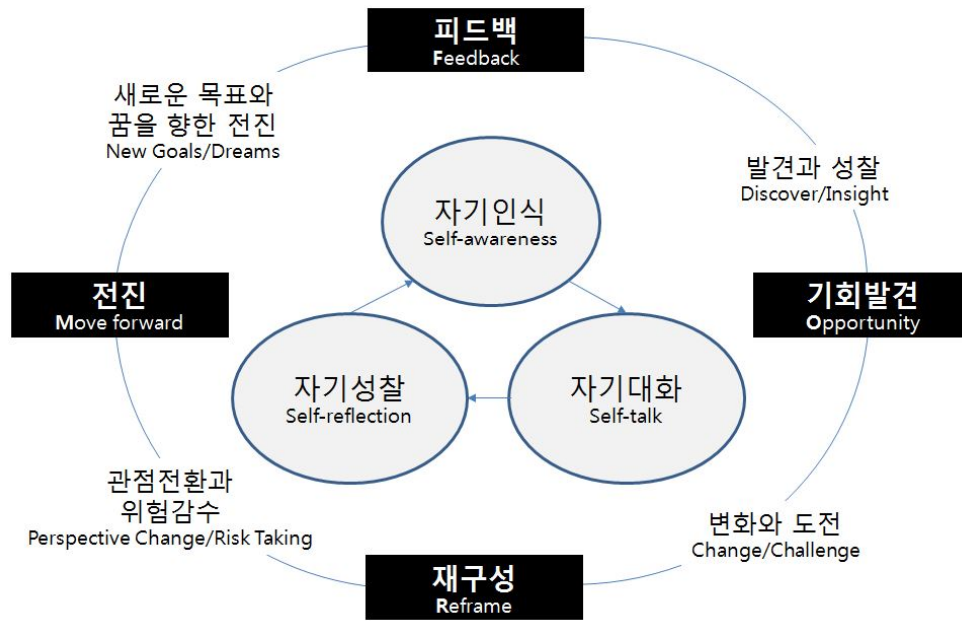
피드백
Feedback

발견과 성찰
Discover/Insight

기회발견
Opportunity

변화와 도전
Change/Challenge

재구성
Reframe

관점전환과 위험감수
Perspective Change/Risk Taking

전진
Move forward

새로운 목표와 꿈을 향한 전진
New Goals/Dreams

자기인식
Self-awareness

자기대화
Self-talk

자기성찰
Self-reflection